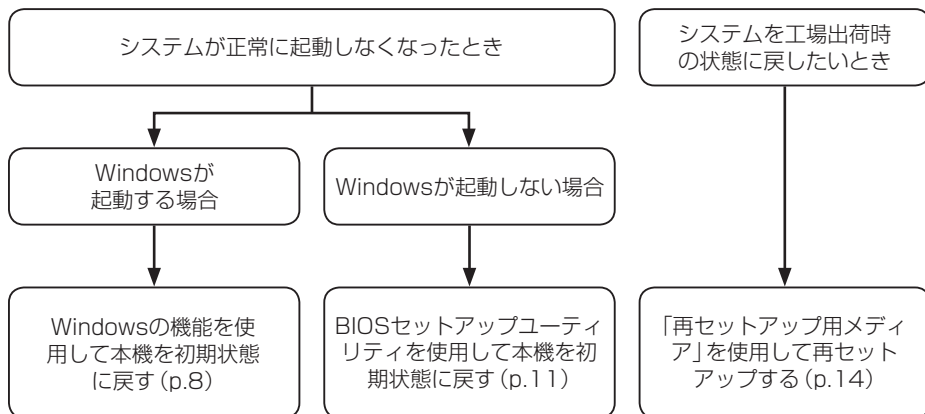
システムが正常に起動しなくなったとき

Windowsが起動する場合

Windowsの機能を使用して本機を初期状態に戻す（p.8）

Windowsが起動しない場合

BIOSセットアップユーティリティを使用して本機を初期状態に戻す（p.11）

システムを工場出荷時の状態に戻したいとき

「再セットアップ用メディア」を使用して再セットアップする（p.14）